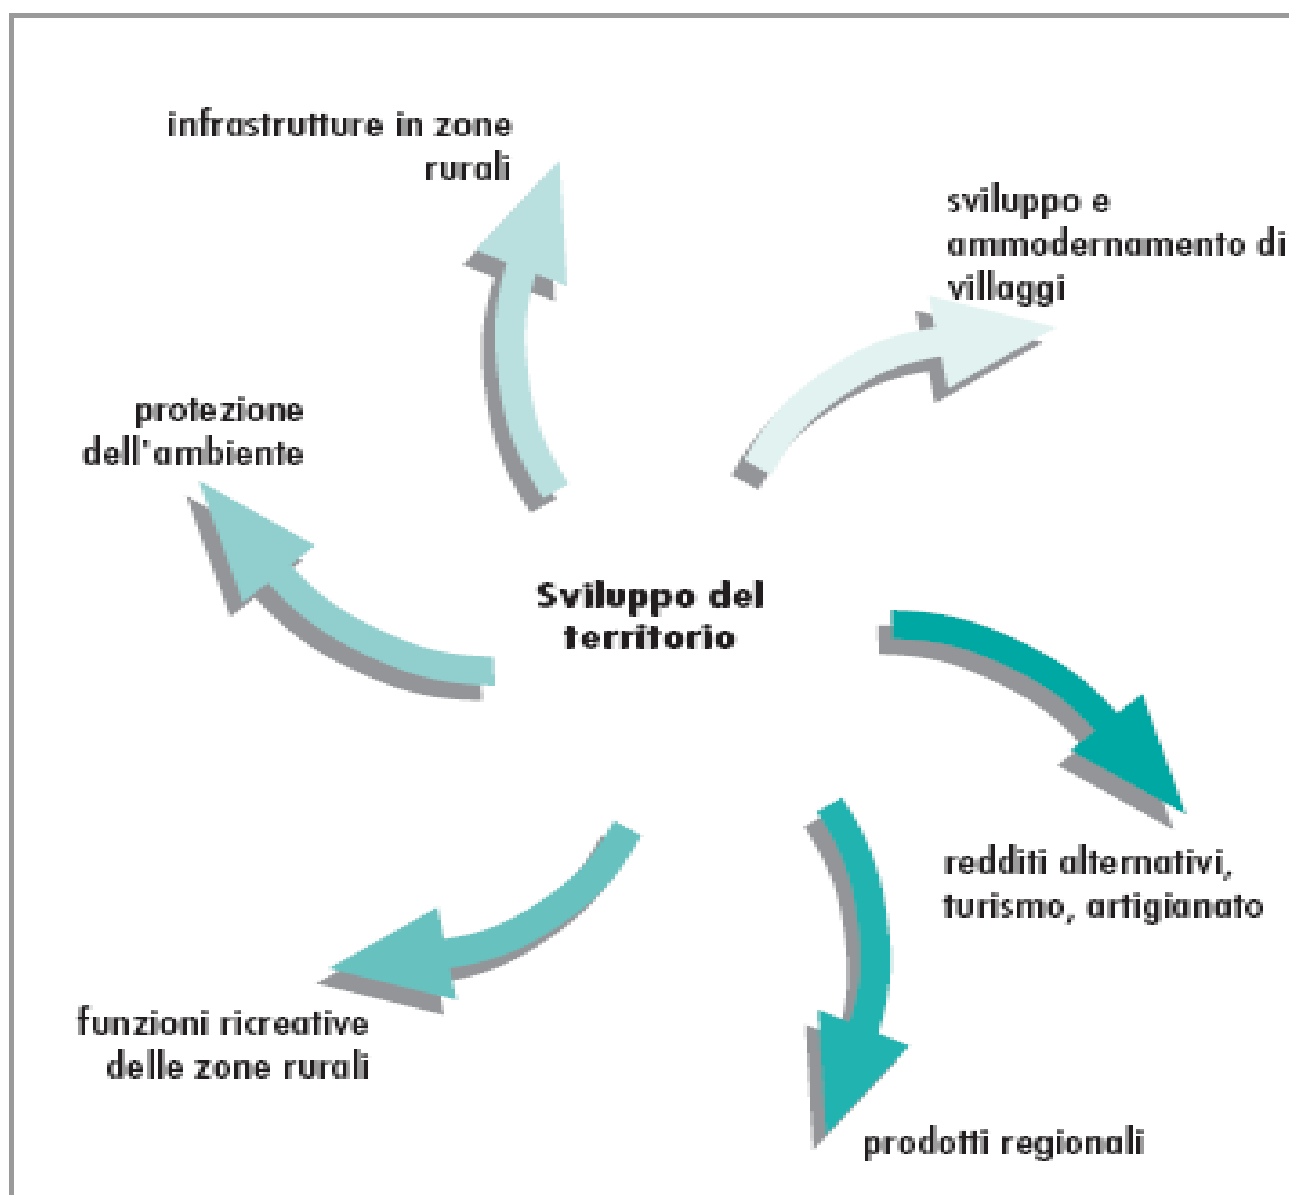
infrastrutture in zone rurali

sviluppo e ammodernamento di villaggi

protezione dell'ambiente

Sviluppo del territorio

redditi alternativi, turismo, artigianato

funzioni ricreative delle zone rurali

prodotti regionali